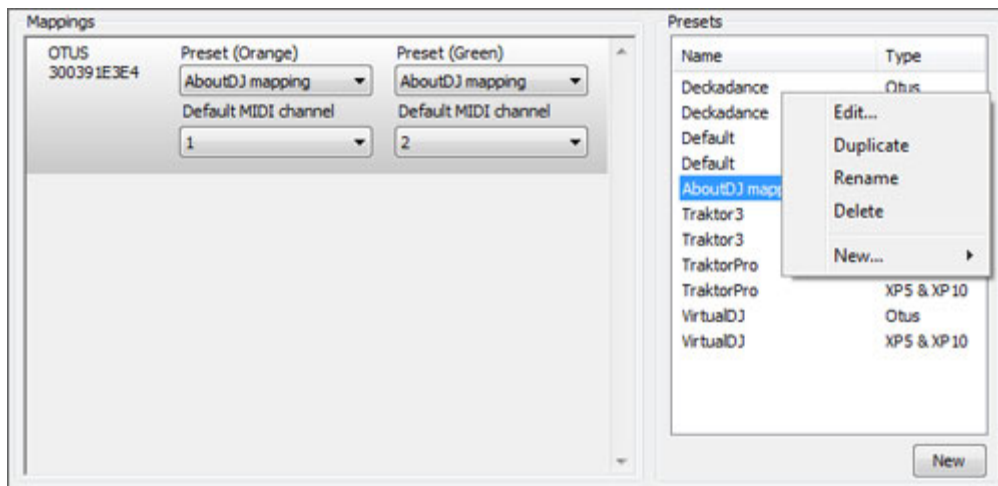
Mappings

OTUS
300391E3E4

Preset (Orange)
AboutDJ mapping
Default MIDI channel
1

Preset (Green)
AboutDJ mapping
Default MIDI channel
2

Presets

| Name | Type |
|---|---|
| Deckadance | Otus |
| Deckadance | |
| Default | |
| Default | |
| AboutDJ mapp | |
| Traktor3 | |
| Traktor3 | |
| TraktorPro | |
| TraktorPro | XP5 & XP10 |
| VirtualDJ | Otus |
| VirtualDJ | XP5 & XP10 |

Edit...
Duplicate
Rename
Delete
New...

New